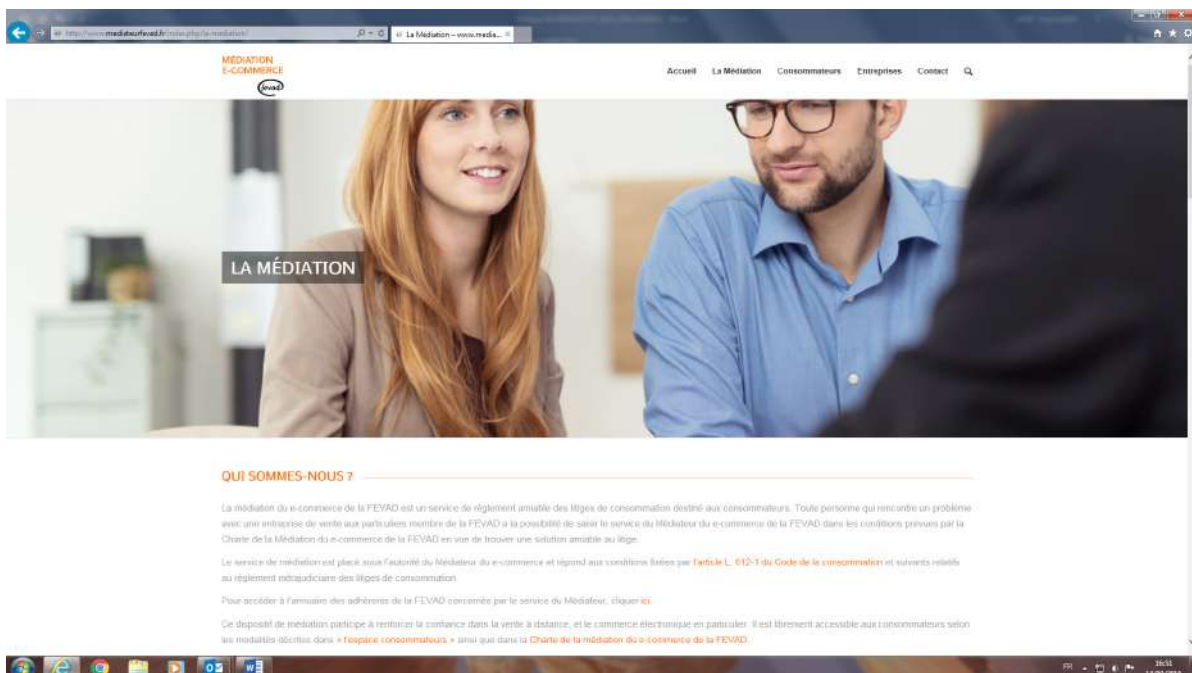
http://www.mediateurfevad.fr/index.php/la-mediation/

La Médiation – www.media...

MÉDIATION
E-COMMERCE
fevad

Accueil La Médiation Consommateurs Entreprises Contact

LA MÉDIATION

QUI SOMMES-NOUS ?

La médiation du e-commerce de la FEVAD est un service de règlement amiable des litiges de consommation destiné aux consommateurs. Toute personne qui rencontre un problème avec une entreprise de vente aux particuliers membre de la FEVAD a la possibilité de saisir le service du Médiateur du e-commerce de la FEVAD dans les conditions prévues par la Charte de la Médiation du e-commerce de la FEVAD en vue de trouver une solution amiable au litige.

Le service de médiation est placé sous l'autorité du Médiateur du e-commerce et répond aux conditions fixées par l'article L. 612-1 du Code de la consommation et suivants relatifs au règlement extrajudiciaire des litiges de consommation.

Pour accéder à l'annuaire des adhérents de la FEVAD concernés par le service du Médiateur, cliquer ici.

Ce dispositif de médiation participe à renforcer la confiance dans la vente à distance, et le commerce électronique en particulier. Il est librement accessible aux consommateurs selon les modalités décrites dans « l'espace consommateurs » ainsi que dans la Charte de la médiation du e-commerce de la FEVAD.

FR 16:51